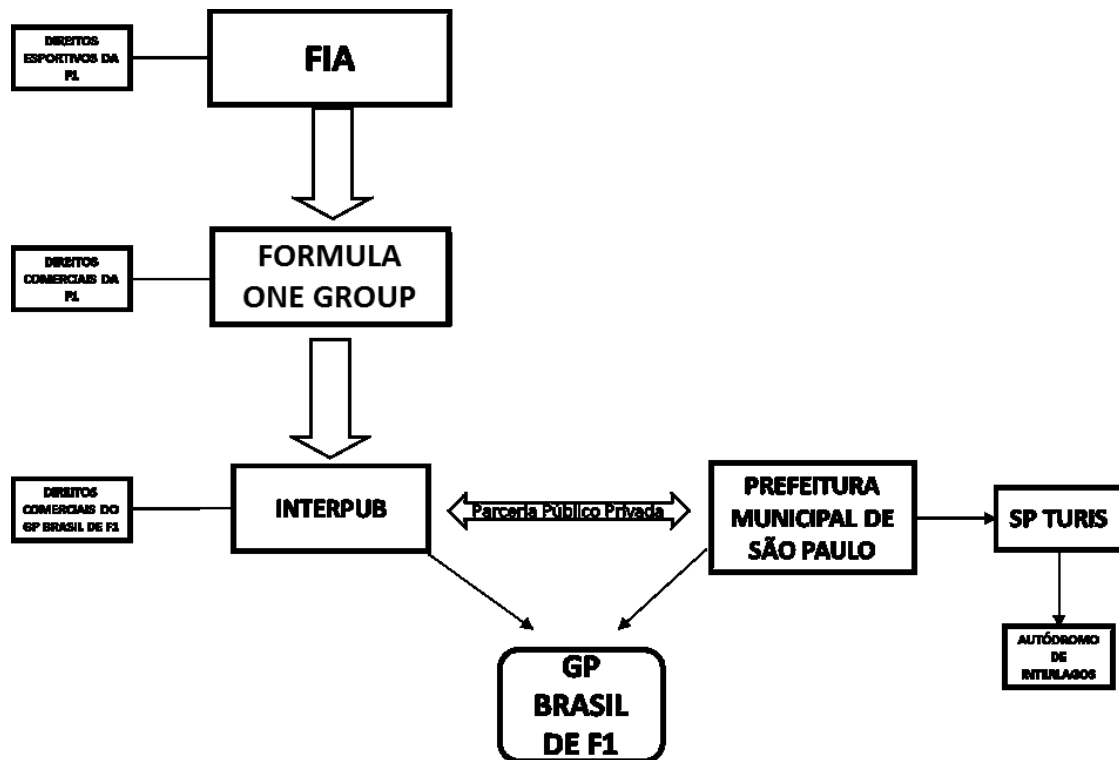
DIREITOS ESPORTIVOS DA F1

FIA

DIREITOS COMERCIAIS DA F1

FORMULA ONE GROUP

DIREITOS COMERCIAIS DO GP BRASIL DE F1

INTERPUB

Parceria Público Privada

PREFEITURA MUNICIPAL DE SÃO PAULO

SP TURIS

AUTÓDROMO DE INTERLAGOS

GP BRASIL DE F1